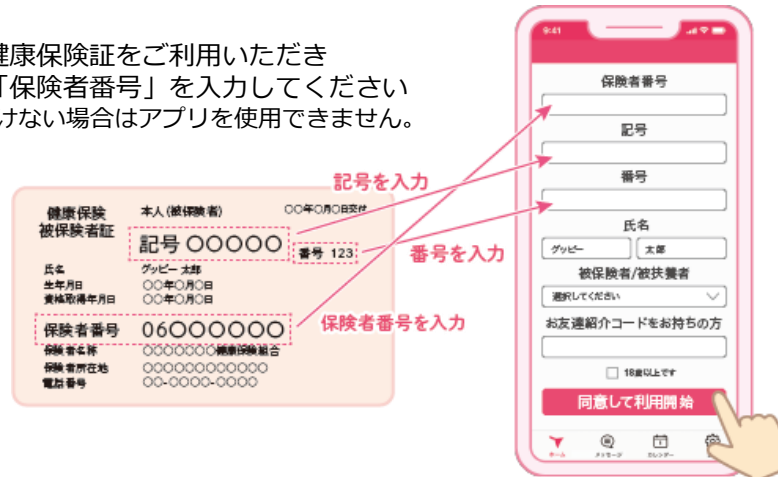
健康保険証をご利用いただき
「保険者番号」を入力してください
けない場合はアプリを使用できません。

健康保険
被保険者証
本人（被保険者）
○○年○月○日交付
記号 ○○○○○
番号 123
氏名 グッピー 太郎
生年月日 ○○年○月○日
資格取得年月日 ○○年○月○日
保険者番号 06○○○○○○
保険者名称 ○○○○○○健康保険組合
保険者所在地 ○○○○○○○○○○○
電話番号 ○○-○○○○-○○○○

記号を入力
番号を入力
保険者番号を入力

9:41
保険者番号
記号
番号
氏名
グッピー
太郎
被保険者/被扶養者
選択してください
お友達紹介コードをお持ちの方
18歳以上です
同意して利用開始
ホーム
メッセージ
カレンダー